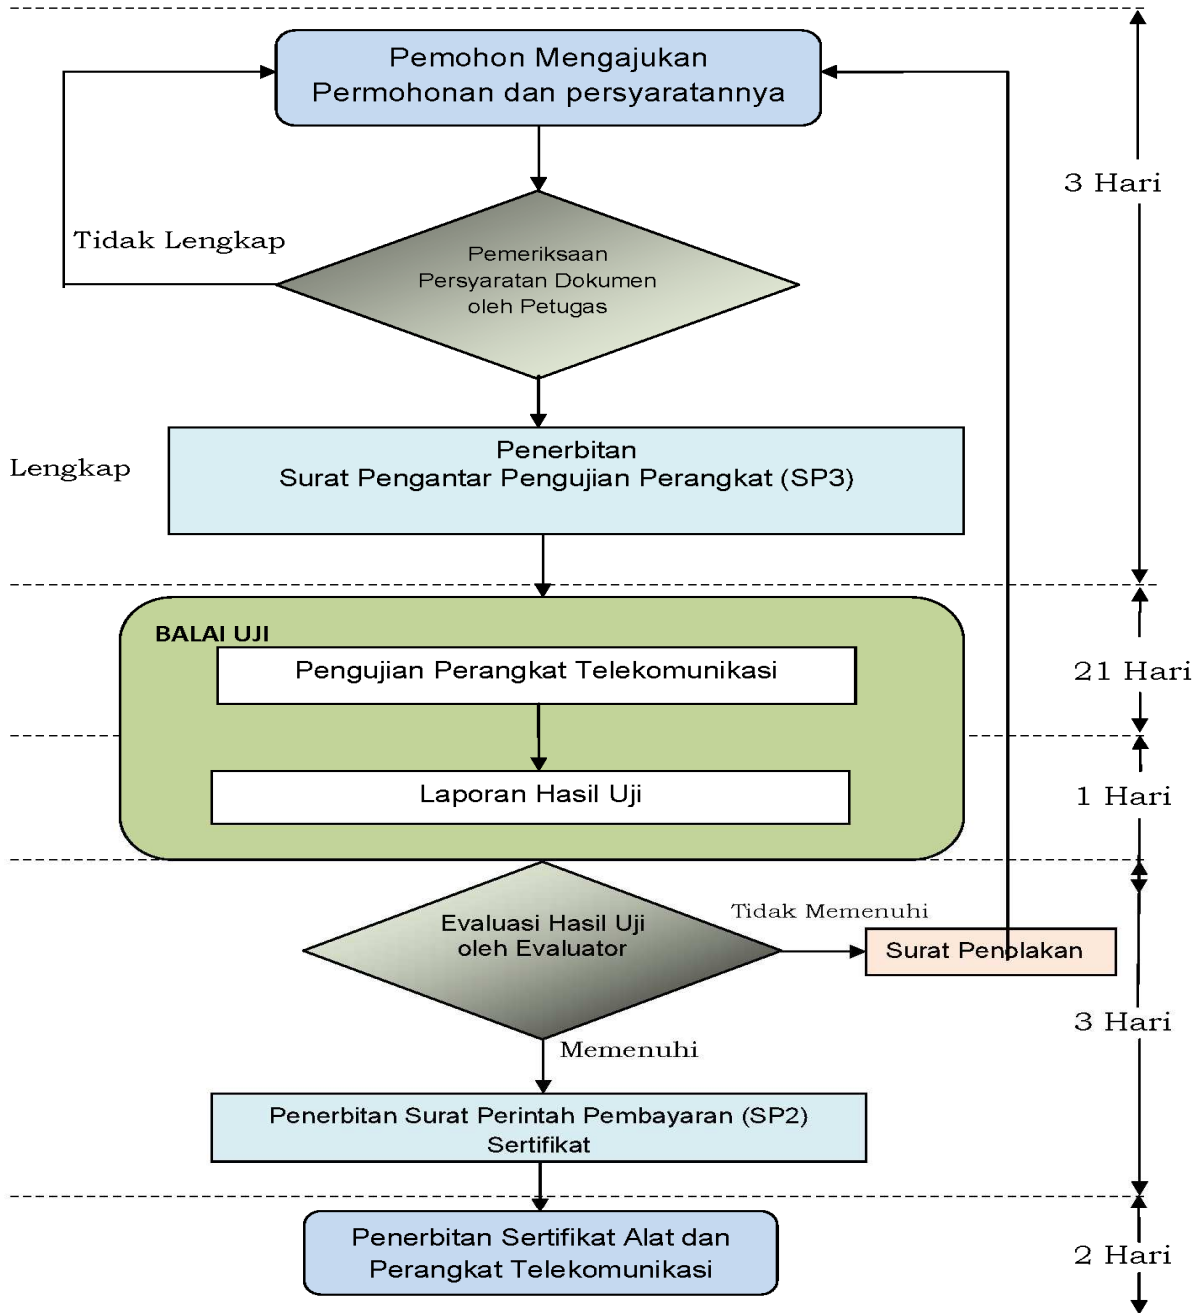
Pemohon Mengajukan Permohonan dan persyaratannya

3 Hari

Tidak Lengkap

Pemeriksaan Persyaratan Dokumen oleh Petugas

Lengkap

Penerbitan Surat Pengantar Pengujian Perangkat (SP3)

BALAI UJI

Pengujian Perangkat Telekomunikasi

21 Hari

Laporan Hasil Uji

1 Hari

Evaluasi Hasil Uji oleh Evaluator

Tidak Memenuhi

Surat Penolakan

3 Hari

Memenuhi

Penerbitan Surat Perintah Pembayaran (SP2) Sertifikat

Penerbitan Sertifikat Alat dan Perangkat Telekomunikasi

2 Hari